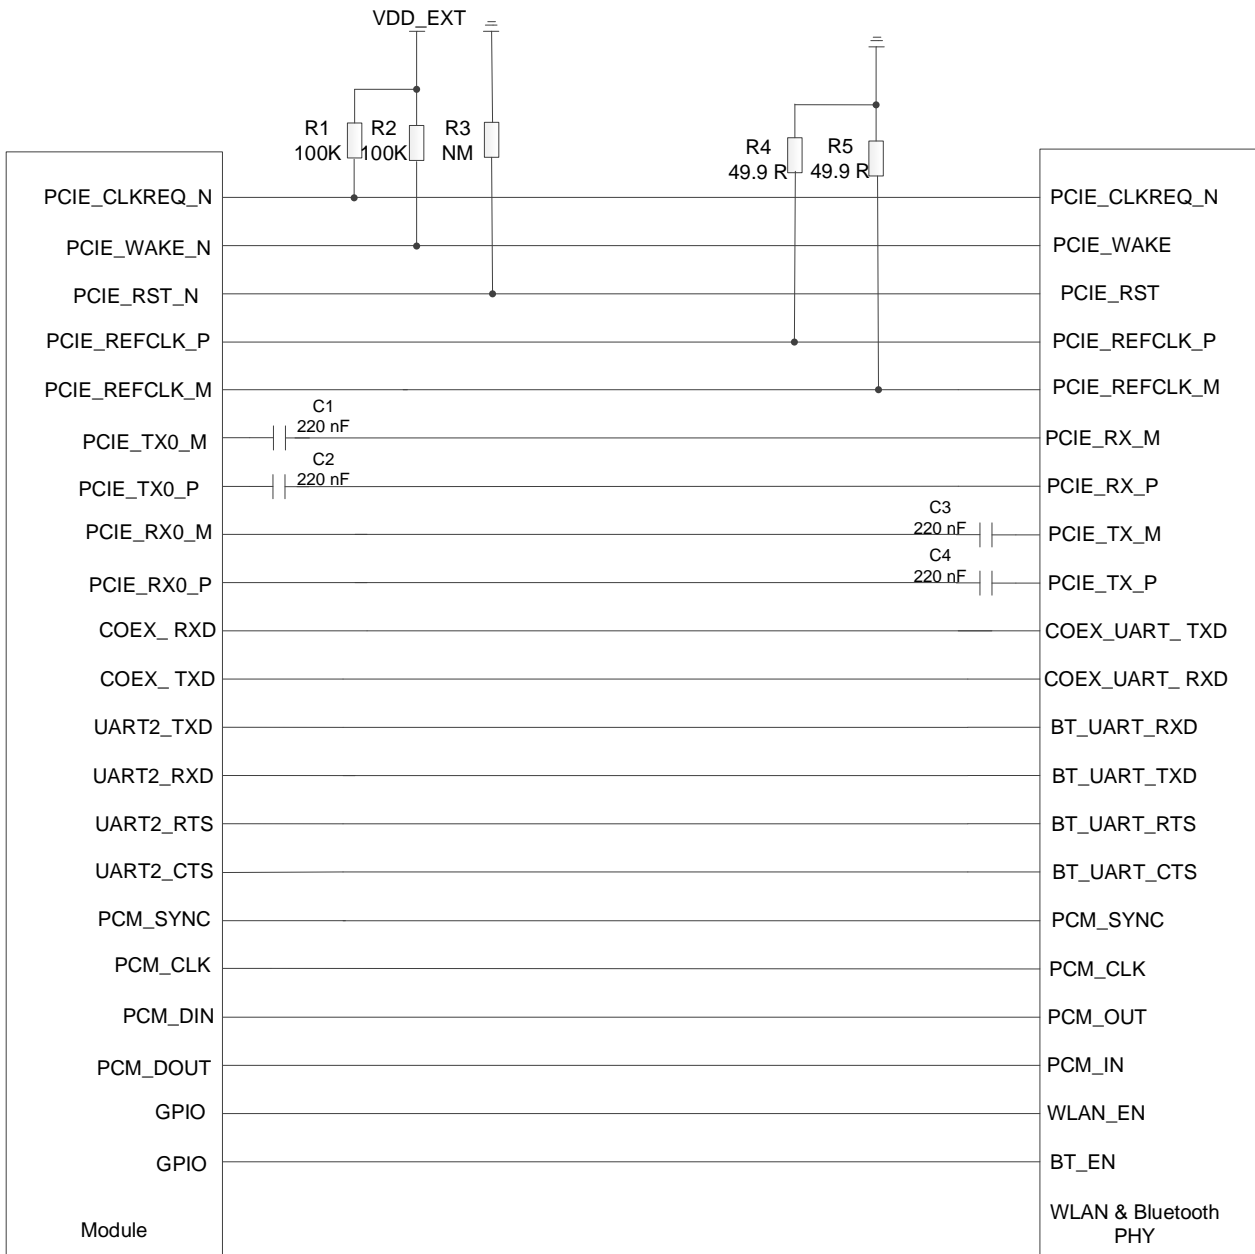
VDD_EXT

R1
100K

R2
100K

R3
NM

R4
49.9 R

R5
49.9 R

PCIE_CLKREQ_N
PCIE_WAKE_N
PCIE_RST_N
PCIE_REFCLK_P
PCIE_REFCLK_M
PCIE_TX0_M
PCIE_TX0_P
PCIE_RX0_M
PCIE_RX0_P
COEX_ RXD
COEX_ TXD
UART2_TXD
UART2_RXD
UART2_RTS
UART2_CTS
PCM_SYNC
PCM_CLK
PCM_DIN
PCM_DOUT
GPIO
GPIO
Module

C1
220 nF
C2
220 nF
C3
220 nF
C4
220 nF

PCIE_CLKREQ_N
PCIE_WAKE
PCIE_RST
PCIE_REFCLK_P
PCIE_REFCLK_M
PCIE_RX_M
PCIE_RX_P
PCIE_TX_M
PCIE_TX_P
COEX_UART_ TXD
COEX_UART_ RXD
BT_UART_RXD
BT_UART_TXD
BT_UART_RTS
BT_UART_CTS
PCM_SYNC
PCM_CLK
PCM_OUT
PCM_IN
WLAN_EN
BT_EN
WLAN & Bluetooth PHY